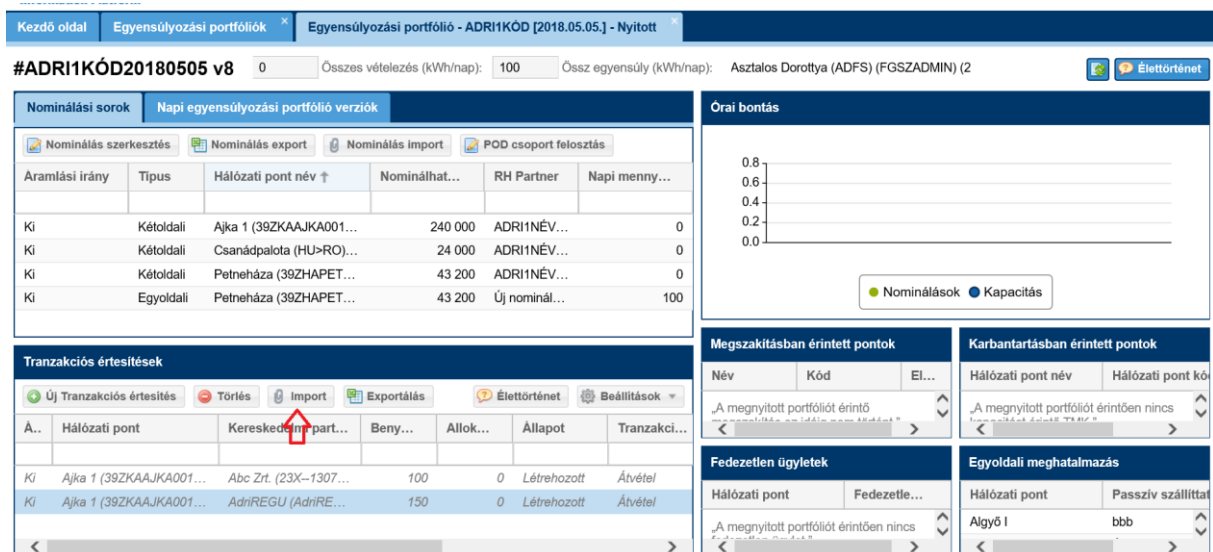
Kezdő oldal | Egyensúlyozási portfóliók × | Egyensúlyozási portfólió - ADRI1KÓD [2018.05.05.] - Nyitott ×

#ADRI1KÓD20180505 v8 | 0 | Összes vételezés (kWh/nap): | 100 | Össz egyensúly (kWh/nap): | Asztalos Dorottya (ADFS) (FGSZADMIN) (2 | Élettörténet

Nominálási sorok | Napi egyensúlyozási portfólió verziók

Nominálás szerkesztés | Nominálás export | Nominálás import | POD csoport felosztás

| Áramlási irány | Típus | Hálózati pont név ↑ | Nominálhat... | RH Partner | Napi menny... |
|---|---|---|---|---|---|
| Ki | Kétoldali | Ajka 1 (39ZKAAJKA001... | 240 000 | ADRI1NÉV... | 0 |
| Ki | Kétoldali | Csanádpalota (HU>RO)... | 24 000 | ADRI1NÉV... | 0 |
| Ki | Kétoldali | Petneháza (39ZHAPET... | 43 200 | ADRI1NÉV... | 0 |
| Ki | Egyoldali | Petneháza (39ZHAPET... | 43 200 | Új nominál... | 100 |

Órai bontás

0.8
0.6
0.4
0.2
0.0

Nominálások | Kapacitás

Tranzakciós értesítések

Új Tranzakciós értesítés | Törlés | Import | Exportálás | Élettörténet | Beállítások

| Á... | Hálózati pont | Kereskedelmi part... | Beny... | Allok... | Állapot | Tranzakci... |
|---|---|---|---|---|---|---|
| Ki | Ajka 1 (39ZKAAJKA001... | Abc Zrt. (23X--1307... | 100 | 0 | Létrehozott | Átvétel |
| Ki | Ajka 1 (39ZKAAJKA001... | AdriREGU (AdriRE... | 150 | 0 | Létrehozott | Átvétel |

Megszakításban érintett pontok
| Név | Kód | El... |
„A megnyitott portfóliót érintő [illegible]

Karbantartásban érintett pontok
| Hálózati pont név | Hálózati pont kó |
„A megnyitott portfóliót érintően nincs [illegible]

Fedezetlen ügyletek
| Hálózati pont | Fedezetle... |
„A megnyitott portfóliót érintően nincs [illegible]

Egyoldali meghatalmazás
| Hálózati pont | Passzív szállítta |
| Algyő I | bbb |